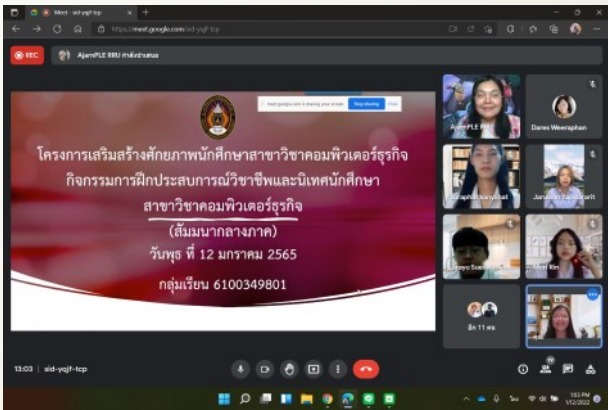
Meet - sid-yqjf-tcp
https://meet.google.com/sid-yqjf-tcp
REC
AjarnPLE RBU กำลังนำเสนอ
meet.google.com is sharing your screen. Stop sharing Hide
โครงการเสริมสร้างศักยภาพนักศึกษาสาขาวิชาคอมพิวเตอร์ธุรกิจ
กิจกรรมการฝึกประสบการณ์วิชาชีพและนิเทศนักศึกษา
สาขาวิชาคอมพิวเตอร์ธุรกิจ
(สัมมนากลางภาค)
วันพุธ ที่ 12 มกราคม 2565
กลุ่มเรียน 6100349801
AjarnPLE RBU
Dares Weeraphan
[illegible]
Janjiraa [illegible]
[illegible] Suwannarat
Mon Rin
อีก 11 คน
13:03 | sid-yqjf-tcp
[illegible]
1/12/2022